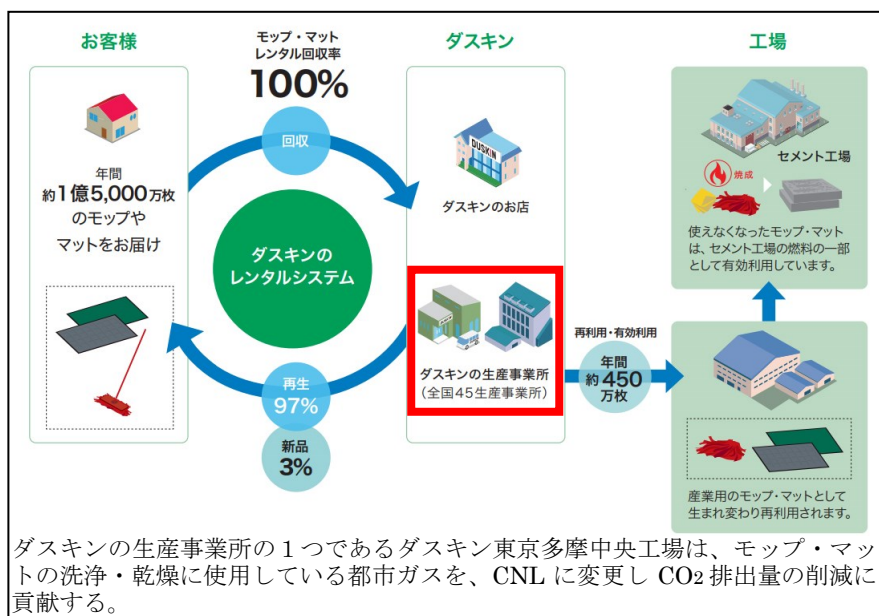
お客様

モップ・マット
レンタル回収率
100%

ダスキン

工場

回収

年間
約1億5,000万枚
のモップや
マットをお届け

DUSKIN

ダスキンのお店

セメント工場

焼成

使えなくなったモップ・マットは、セメント工場の燃料の一部として有効利用しています。

ダスキンの
レンタルシステム

ダスキンの生産事業所
(全国45生産事業所)

再利用・有効利用

年間
約450
万枚

再生
97%

新品
3%

産業用のモップ・マットとして生まれ変わり再利用されます。

ダスキンの生産事業所の１つであるダスキン東京多摩中央工場は、モップ・マットの洗浄・乾燥に使用している都市ガスを、CNL に変更し $CO_2$ 排出量の削減に貢献する。